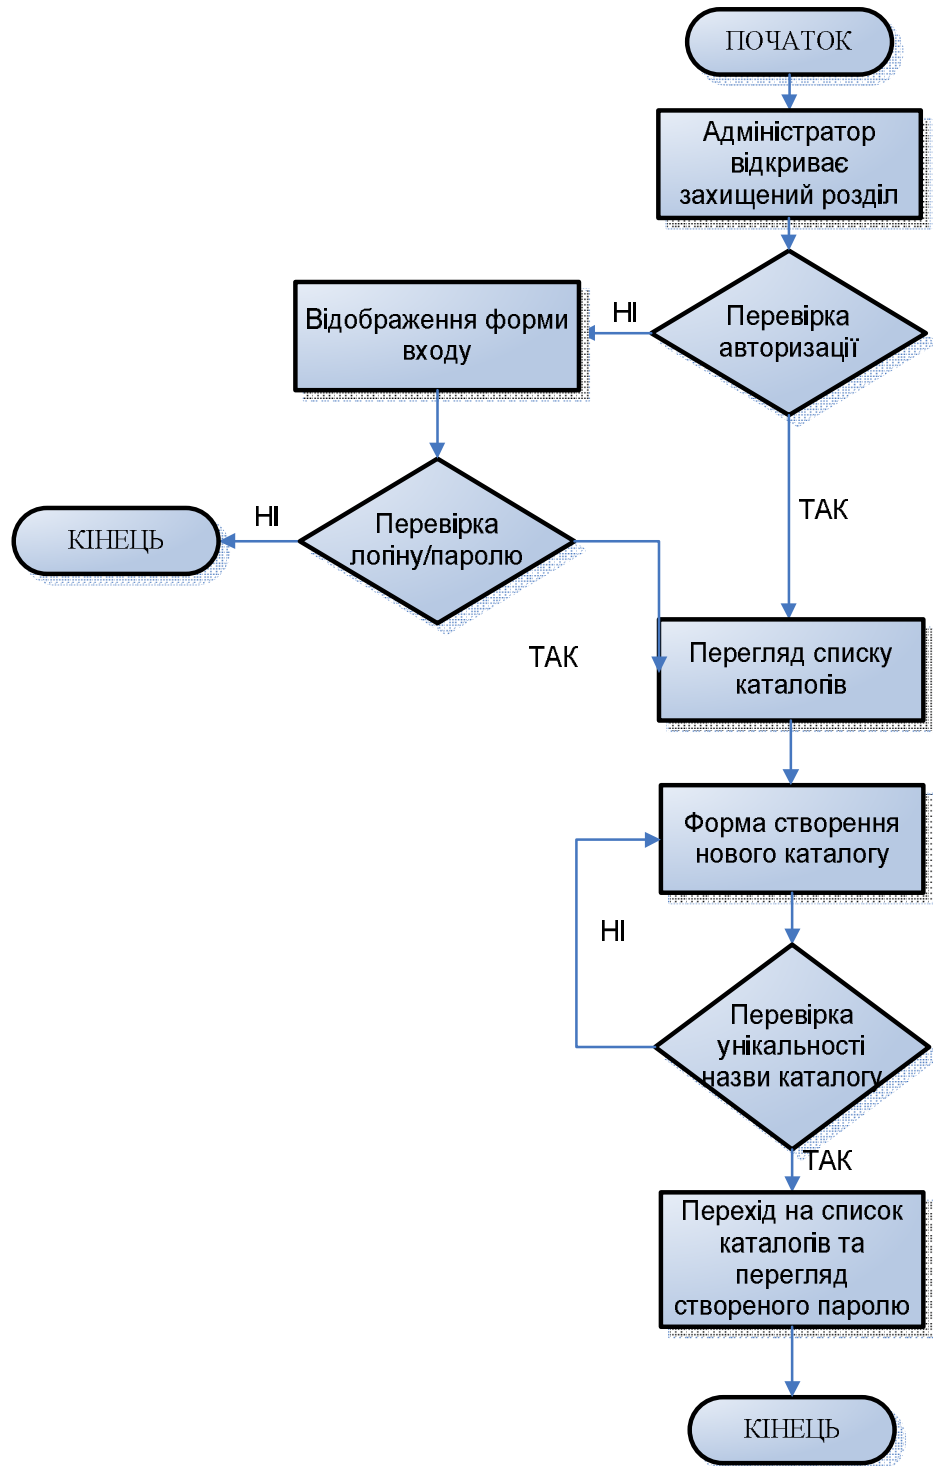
ПОЧАТОК

Адміністратор відкриває захищений розділ

Перевірка авторизації

НІ

Відображення форми входу

ТАК

Перевірка логіну/паролю

НІ

КІНЕЦЬ

ТАК

Перегляд списку каталогів

Форма створення нового каталогу

НІ

Перевірка унікальності назви каталогу

ТАК

Перехід на список каталогів та перегляд створеного паролю

КІНЕЦЬ